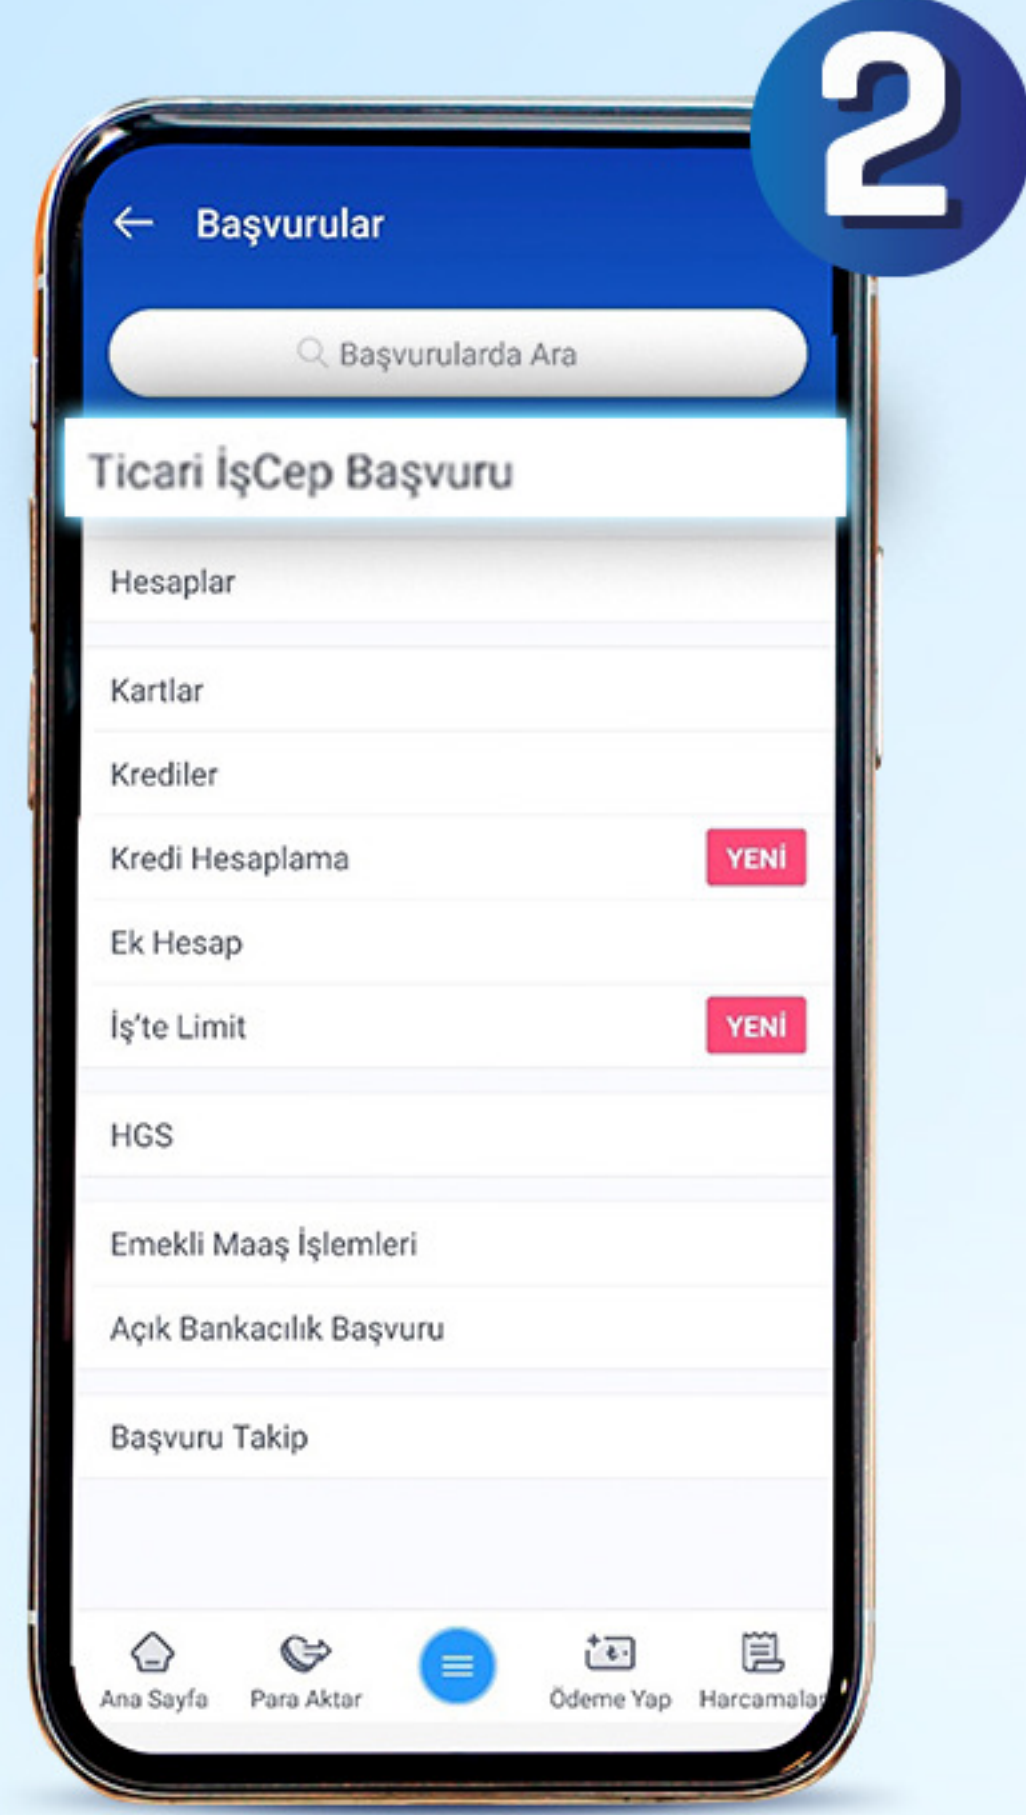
2

Başvurular

Başvurularda Ara

Ticari İşCep Başvuru

Hesaplar

Kartlar

Krediler

Kredi Hesaplama YENİ

Ek Hesap

İş'te Limit YENİ

HGS

Emekli Maaş İşlemleri

Açık Bankacılık Başvuru

Başvuru Takip

Ana Sayfa
Para Aktar
Ödeme Yap
Harcamala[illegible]